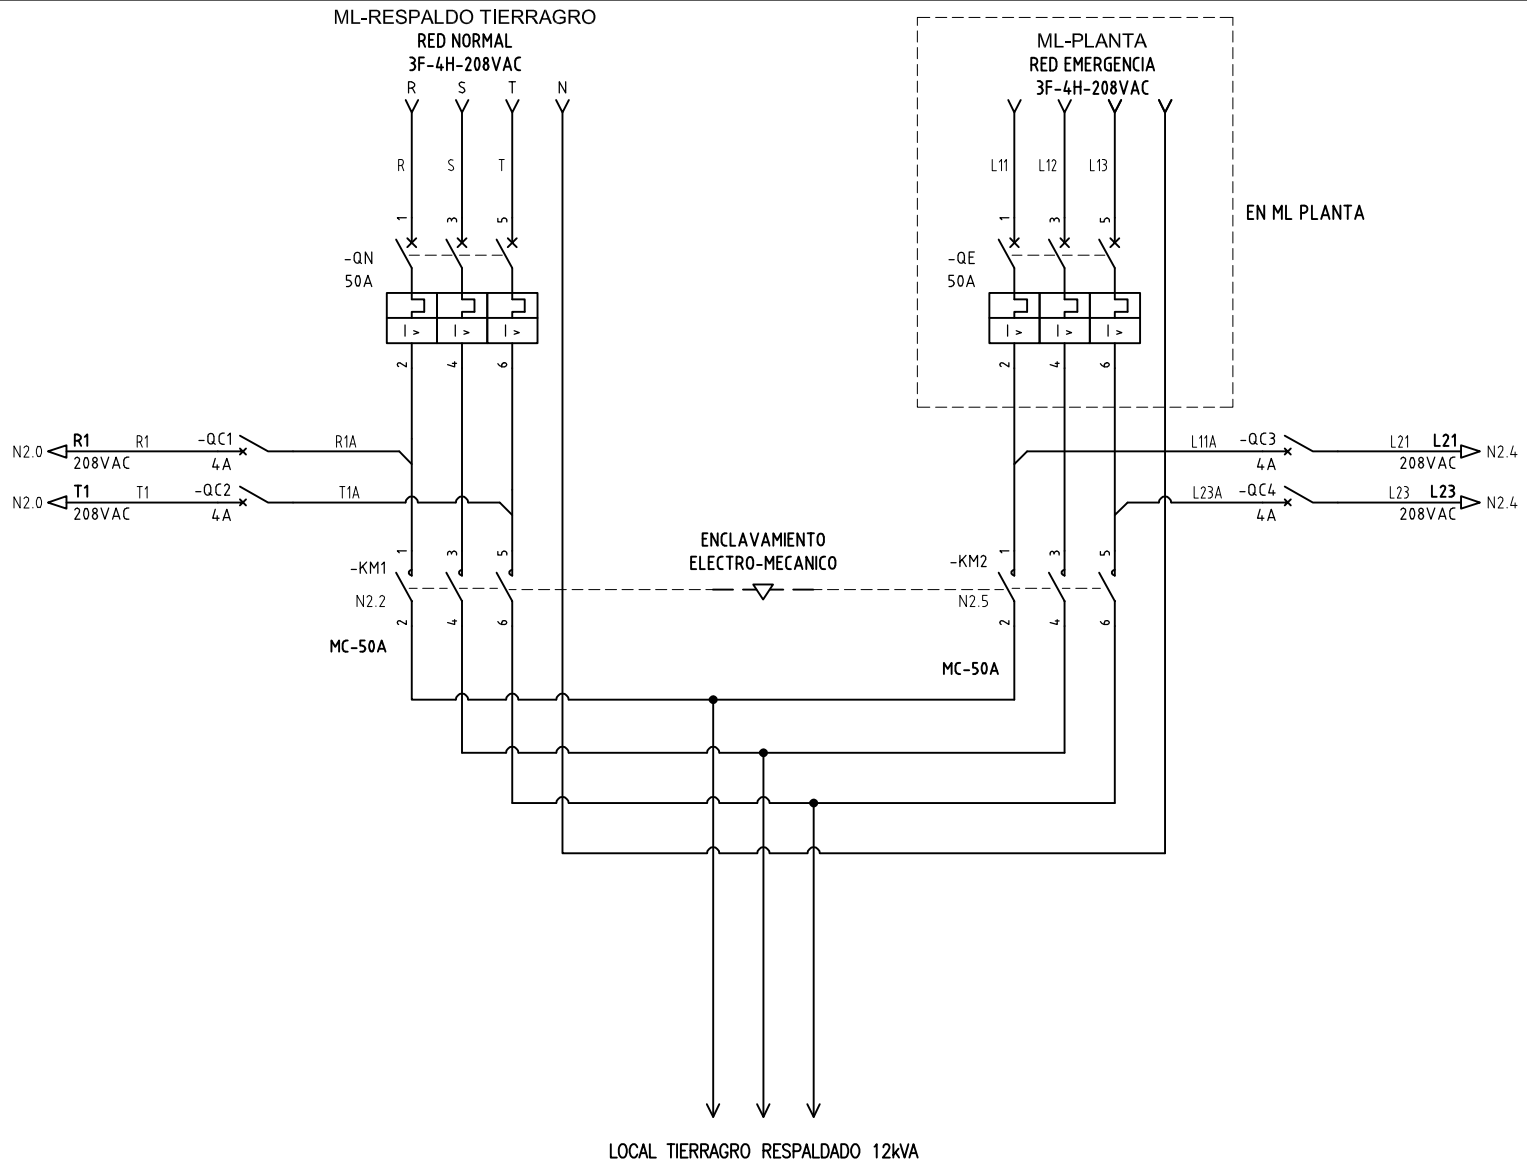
ML-RESPALDO TIERRAGRO
RED NORMAL
3F-4H-208VAC

R S T N

R S T

1 3 5

-QN
50A

I> I> I>

2 4 6

ML-PLANTA
RED EMERGENCIA
3F-4H-208VAC

L11 L12 L13

1 3 5

EN ML PLANTA

-QE
50A

I> I> I>

2 4 6

N2.0 R1 208VAC R1 -QC1 4A R1A

N2.0 T1 208VAC T1 -QC2 4A T1A

L11A -QC3 4A L21 L21 208VAC N2.4

L23A -QC4 4A L23 L23 208VAC N2.4

ENCLAVAMIENTO
ELECTRO-MECANICO

-KM1
N2.2
1 3 5
2 4 6
MC-50A

-KM2
N2.5
1 3 5
2 4 6
MC-50A

LOCAL TIERRAGRO RESPALDADO 12kVA